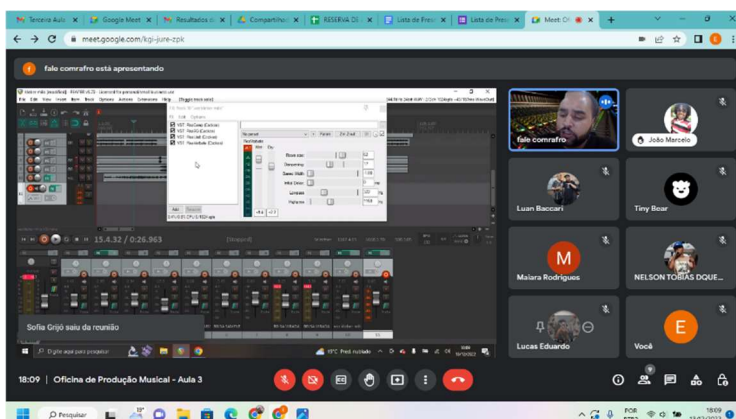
Terceira Aula | Google Meet | Resultados | Compartilhar | RESERVA DE | Lista de Pres | Lista de Pres | Meet: Of

meet.google.com/kgi-jure-zpk

f fale comrafro está apresentando

15.4.32 / 0:26.983

Sofia Grijó saiu da reunião

Digite aqui para pesquisar

fale comrafro

João Marcelo

Luan Baccari

Tiny Bear

M

Maiara Rodrigues

NELSON TOBIAS DUQUE...

Lucas Eduardo

E

Você

18:09 | Oficina de Produção Musical - Aula 3

Pesquisar

POR

18:09